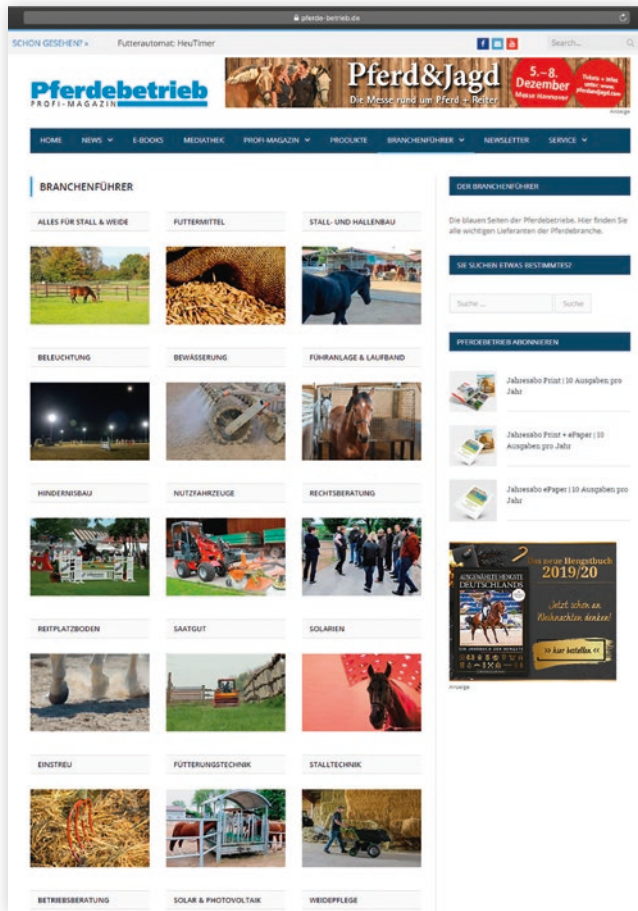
pferde-betrieb.de

SCHON GESEHEN? » Futterautomat: HeuTimer

Search...

Pferdebetrieb
PROFI-MAGAZIN

Pferd&Jagd
Die Messe rund um Pferd + Reiter
5.–8. Dezember
Messe Hannover

Anzeige

HOME NEWS E-BOOKS MEDIATHEK PROFI-MAGAZIN PRODUKTE BRANCHENFÜHRER NEWSLETTER SERVICE

BRANCHENFÜHRER

ALLES FÜR STALL & WEIDE
FUTTERMITTEL
STALL- UND HALLENBAU
BELEUCHTUNG
BEWÄSSERUNG
FÜHRANLAGE & LAUFBAND
HINDERNISBAU
NUTZFAHRZEUGE
RECHTSBERATUNG
REITPLATZBODEN
SAATGUT
SOLARIEN
EINSTREU
FÜTTERUNGSTECHNIK
STALLTECHNIK
BETRIEBSBERATUNG
SOLAR & PHOTOVOLTAIK
WEIDEPFLEGE

DER BRANCHENFÜHRER

Die blauen Seiten der Pferdebetriebe. Hier finden Sie alle wichtigen Lieferanten der Pferdebranche.

SIE SUCHEN ETWAS BESTIMMTES?

Suche ...
Suche

PFERDEBETRIEB ABONNIEREN

Jahresabo Print | 10 Ausgaben pro Jahr

Jahresabo Print + ePaper | 10 Ausgaben pro Jahr

Jahresabo ePaper | 10 Ausgaben pro Jahr

AUSGEWÄHLTE HENGSTE DEUTSCHLANDS
Das neue Hengstbuch 2019/20
Jetzt schon an Weihnachten denken!
>> hier bestellen <<

Anzeige